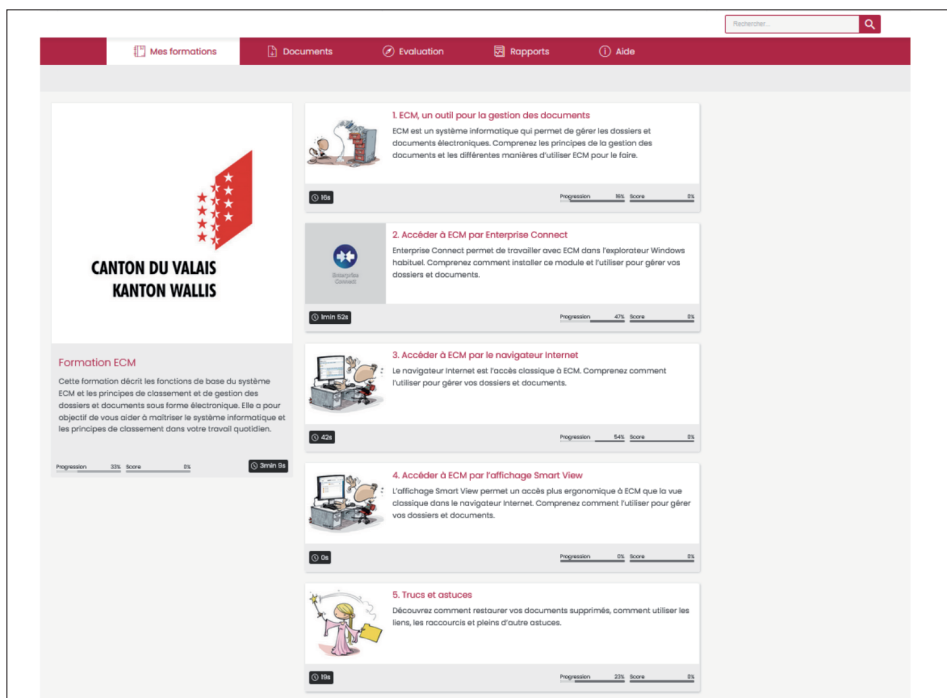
Rechercher...

Mes formations
Documents
Evaluation
Rapports
Aide

CANTON DU VALAIS
KANTON WALLIS

Formation ECM

Cette formation décrit les fonctions de base du système ECM et les principes de classement et de gestion des dossiers et documents sous forme électronique. Elle a pour objectif de vous aider à maîtriser le système informatique et les principes de classement dans votre travail quotidien.

Progression 33% Score 0%
3min 3s

1. ECM, un outil pour la gestion des documents

ECM est un système informatique qui permet de gérer les dossiers et documents électroniques. Comprenez les principes de la gestion des documents et les différentes manières d'utiliser ECM pour le faire.

10s
Progression 16% Score 0%

2. Accéder à ECM par Enterprise Connect

Enterprise Connect
Enterprise Connect permet de travailler avec ECM dans l'explorateur Windows habituel. Comprenez comment installer ce module et l'utiliser pour gérer vos dossiers et documents.

1min 52s
Progression 47% Score 0%

3. Accéder à ECM par le navigateur Internet

Le navigateur Internet est l'accès classique à ECM. Comprenez comment l'utiliser pour gérer vos dossiers et documents.

42s
Progression 54% Score 0%

4. Accéder à ECM par l'affichage Smart View

L'affichage Smart View permet un accès plus ergonomique à ECM que la vue classique dans le navigateur Internet. Comprenez comment l'utiliser pour gérer vos dossiers et documents.

0s
Progression 0% Score 0%

5. Trucs et astuces

Découvrez comment restaurer vos documents supprimés, comment utiliser les liens, les raccourcis et pleins d'autre astuces.

19s
Progression 23% Score 0%